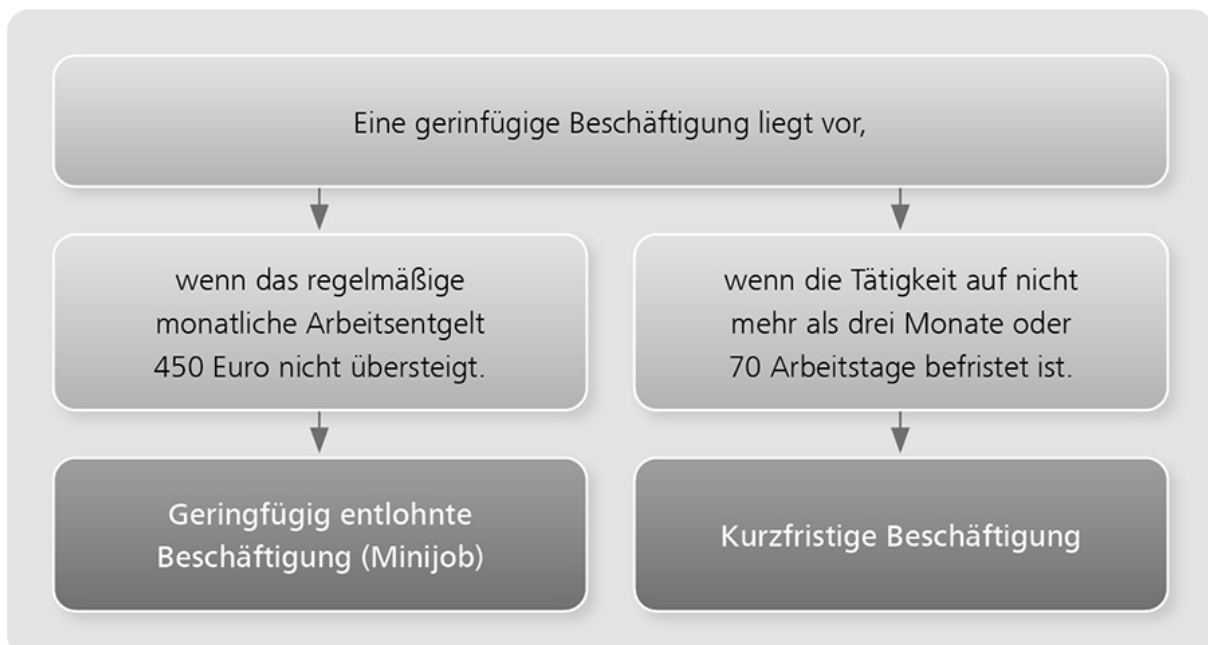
Eine gerinfügige Beschäftigung liegt vor,

wenn das regelmäßige monatliche Arbeitsentgelt 450 Euro nicht übersteigt.

wenn die Tätigkeit auf nicht mehr als drei Monate oder 70 Arbeitstage befristet ist.

Geringfügig entlohnte Beschäftigung (Minijob)

Kurzfristige Beschäftigung